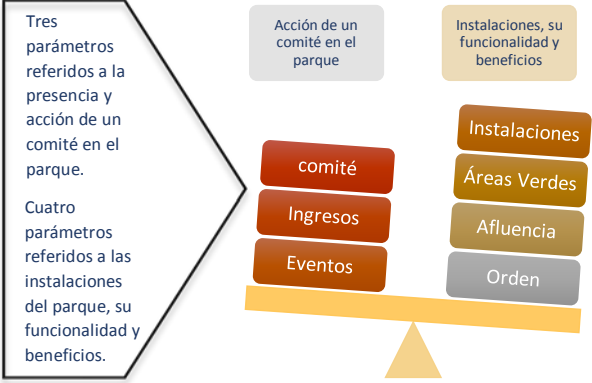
Tres parámetros referidos a la presencia y acción de un comité en el parque.

Cuatro parámetros referidos a las instalaciones del parque, su funcionalidad y beneficios.

Acción de un comité en el parque

Instalaciones, su funcionalidad y beneficios

comité
Ingresos
Eventos

Instalaciones
Áreas Verdes
Afluencia
Orden